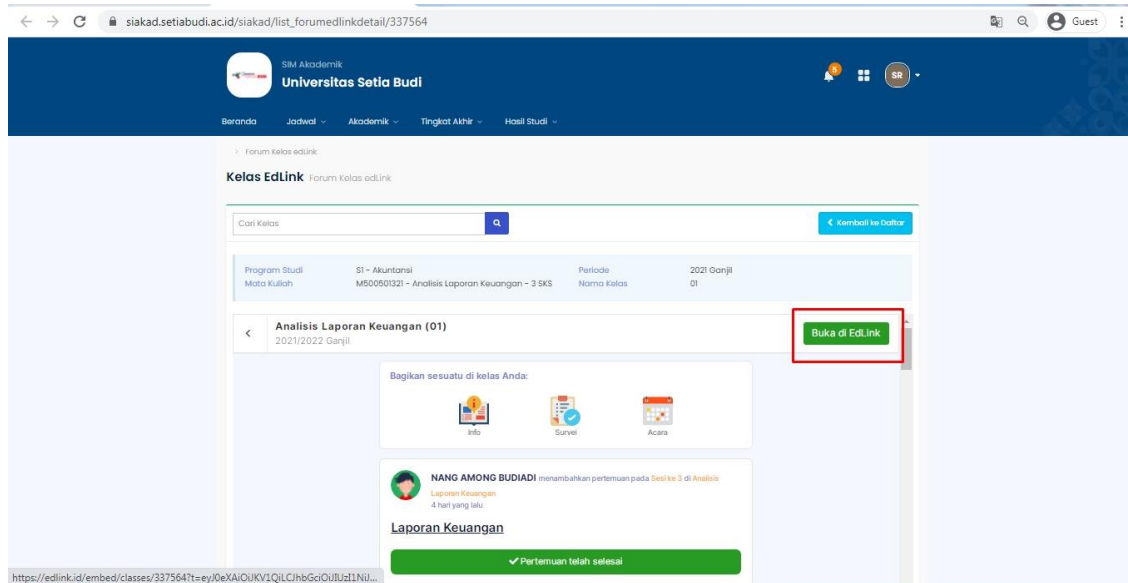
siakad.setiabudi.ac.id/siakad/list_forumedlinkdetail/337564

Guest

SIM Akademik
Universitas Setia Budi

5

SR

Beranda Jadwal Akademik Tingkat Akhir Hasil Studi

› Forum Kelas edLink

Kelas EdLink Forum Kelas edLink

Cari Kelas

‹ Kembali ke Daftar

| Program Studi | S1 - Akuntansi | Periode | 2021 Ganjil |
|---|---|---|---|
| Mata Kuliah | M500501321 - Analisis Laporan Keuangan - 3 SKS | Nama Kelas | 01 |

‹ Analisis Laporan Keuangan (01)
2021/2022 Ganjil

Buka di EdLink

Bagikan sesuatu di kelas Anda:

Info Survei Acara

NANG AMONG BUDIADI menambahkan pertemuan pada Sesi ke 3 di Analisis Laporan Keuangan
4 hari yang lalu

Laporan Keuangan

✔ Pertemuan telah selesai

https://edlink.id/embed/classes/337564?t=eyJ0eXAiOiJKV1QiLCJhbGciOiJIUzI1NiJ...